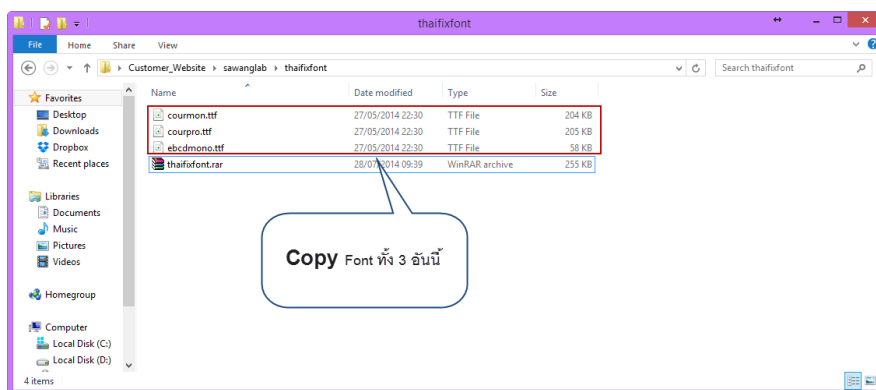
thaifixfont

File Home Share View

Customer_Website › sawanglab › thaifixfont

Search thaifixfont

Favorites
Desktop
Downloads
Dropbox
Recent places

Libraries
Documents
Music
Pictures
Videos

Homegroup

Computer
Local Disk (C:)
Local Disk (D:)

| Name | Date modified | Type | Size |
|---|---|---|---|
| courmon.ttf | 27/05/2014 22:30 | TTF File | 204 KB |
| courpro.ttf | 27/05/2014 22:30 | TTF File | 205 KB |
| ebcdmono.ttf | 27/05/2014 22:30 | TTF File | 58 KB |
| thaifixfont.rar | 28/07/2014 09:39 | WinRAR archive | 255 KB |

Copy Font ทั้ง 3 อันนี้

4 items